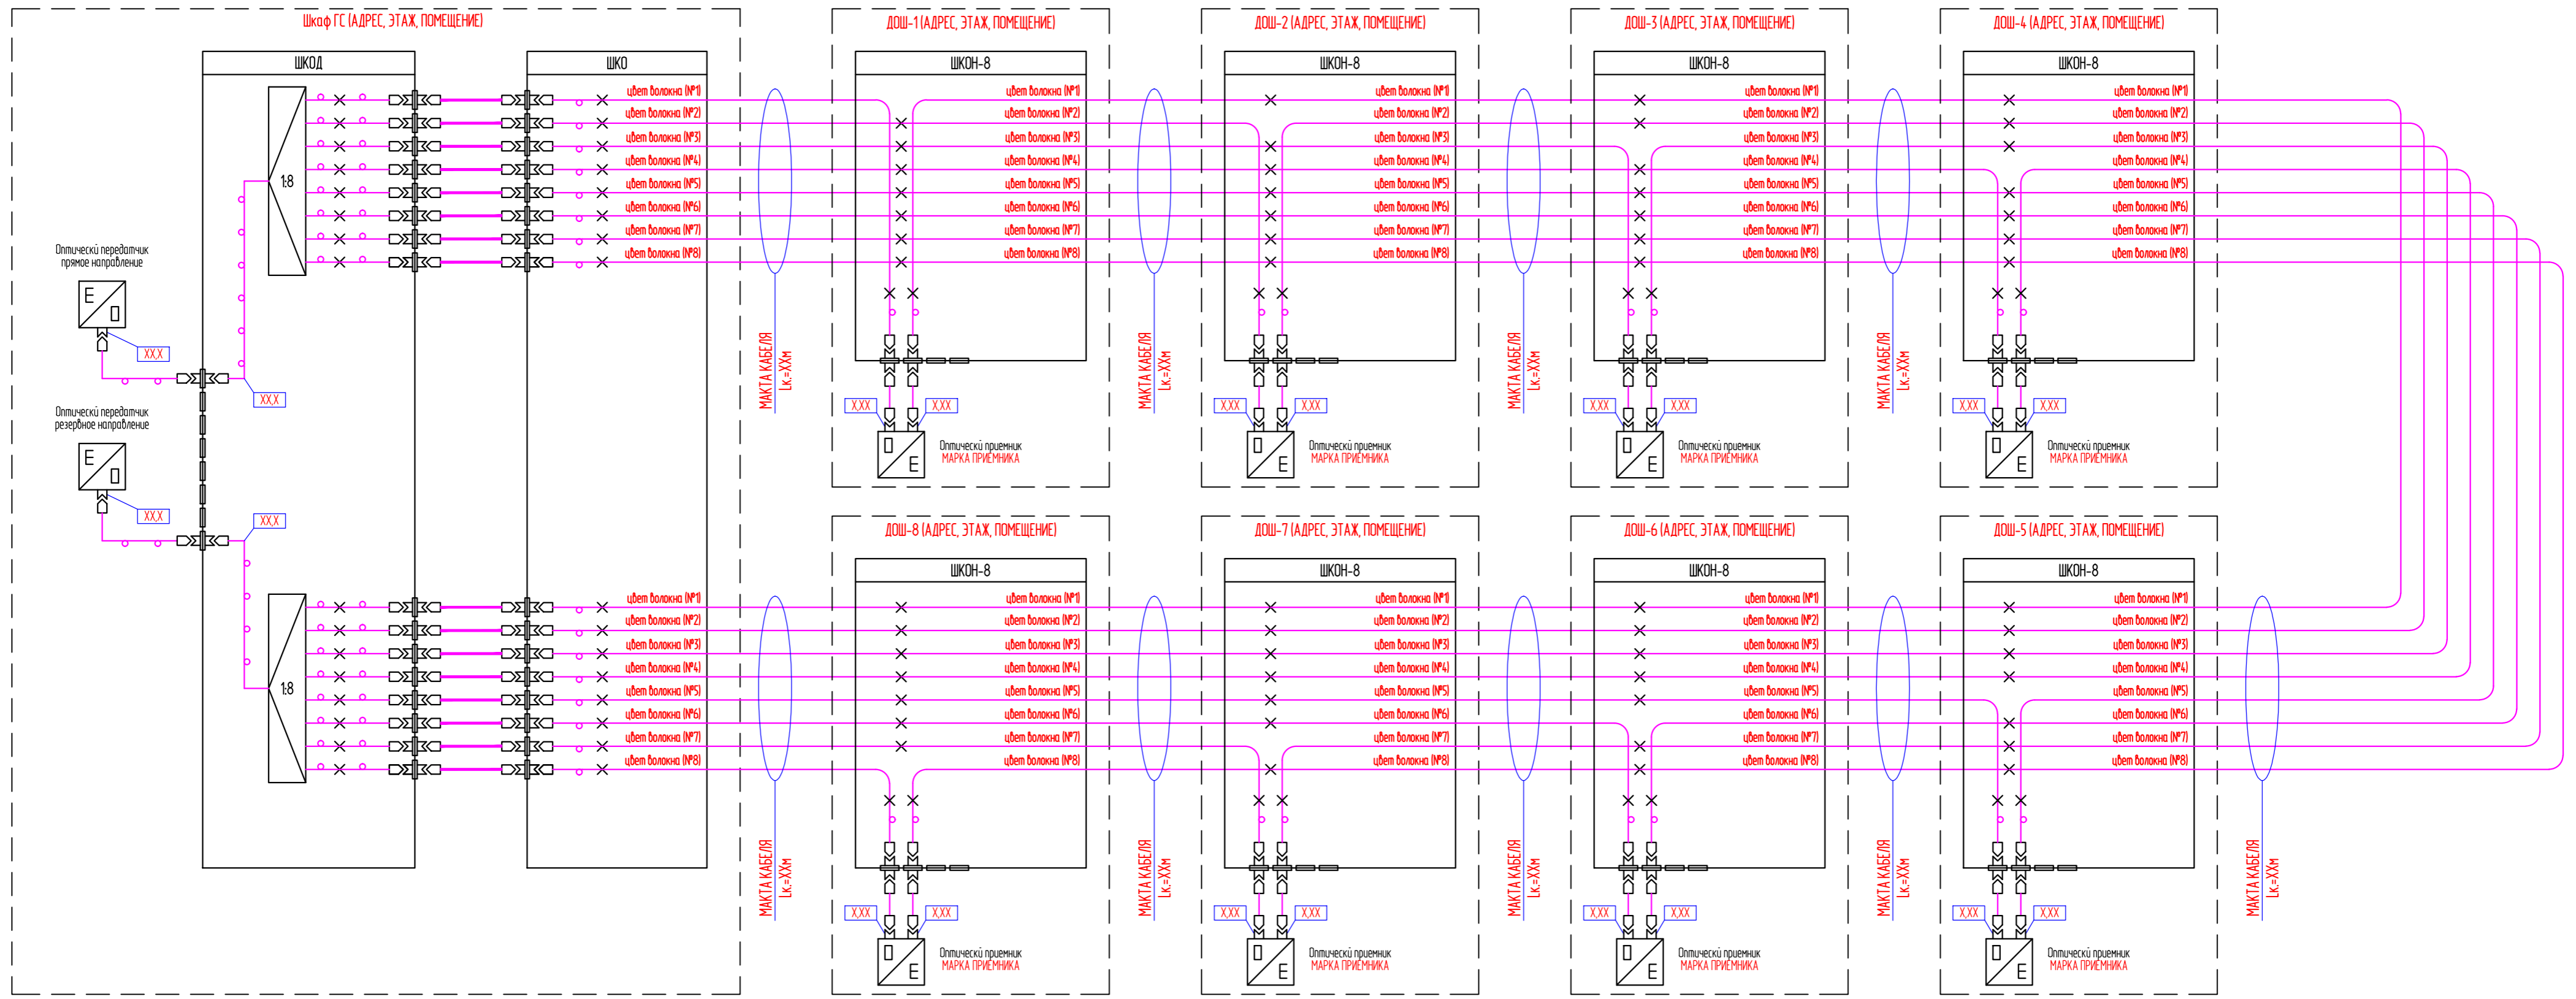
Шкаф ГС (АДРЕС, ЭТАЖ, ПОМЕЩЕНИЕ)

ШКОД

ШКО

1:8

1:8

цвет волокна (№1)
цвет волокна (№2)
цвет волокна (№3)
цвет волокна (№4)
цвет волокна (№5)
цвет волокна (№6)
цвет волокна (№7)
цвет волокна (№8)

цвет волокна (№1)
цвет волокна (№2)
цвет волокна (№3)
цвет волокна (№4)
цвет волокна (№5)
цвет волокна (№6)
цвет волокна (№7)
цвет волокна (№8)

Оптический передатчик прямое направление

E

XXX

XXX

Оптический передатчик резервное направление

E

XXX

XXX

МАКТА КАБЕЛЯ Lк.=XXм

ДОШ-1 (АДРЕС, ЭТАЖ, ПОМЕЩЕНИЕ)

ШКОН-8

цвет волокна (№1)
цвет волокна (№2)
цвет волокна (№3)
цвет волокна (№4)
цвет волокна (№5)
цвет волокна (№6)
цвет волокна (№7)
цвет волокна (№8)

XXX XXX

E

Оптический приемник
МАРКА ПРИЕМНИКА

МАКТА КАБЕЛЯ Lк.=XXм

ДОШ-2 (АДРЕС, ЭТАЖ, ПОМЕЩЕНИЕ)

ШКОН-8

цвет волокна (№1)
цвет волокна (№2)
цвет волокна (№3)
цвет волокна (№4)
цвет волокна (№5)
цвет волокна (№6)
цвет волокна (№7)
цвет волокна (№8)

XXX XXX

E

Оптический приемник
МАРКА ПРИЕМНИКА

МАКТА КАБЕЛЯ Lк.=XXм

ДОШ-3 (АДРЕС, ЭТАЖ, ПОМЕЩЕНИЕ)

ШКОН-8

цвет волокна (№1)
цвет волокна (№2)
цвет волокна (№3)
цвет волокна (№4)
цвет волокна (№5)
цвет волокна (№6)
цвет волокна (№7)
цвет волокна (№8)

XXX XXX

E

Оптический приемник
МАРКА ПРИЕМНИКА

МАКТА КАБЕЛЯ Lк.=XXм

ДОШ-4 (АДРЕС, ЭТАЖ, ПОМЕЩЕНИЕ)

ШКОН-8

цвет волокна (№1)
цвет волокна (№2)
цвет волокна (№3)
цвет волокна (№4)
цвет волокна (№5)
цвет волокна (№6)
цвет волокна (№7)
цвет волокна (№8)

XXX XXX

E

Оптический приемник
МАРКА ПРИЕМНИКА

МАКТА КАБЕЛЯ Lк.=XXм

ДОШ-8 (АДРЕС, ЭТАЖ, ПОМЕЩЕНИЕ)

ШКОН-8

цвет волокна (№1)
цвет волокна (№2)
цвет волокна (№3)
цвет волокна (№4)
цвет волокна (№5)
цвет волокна (№6)
цвет волокна (№7)
цвет волокна (№8)

XXX XXX

E

Оптический приемник
МАРКА ПРИЕМНИКА

МАКТА КАБЕЛЯ Lк.=XXм

ДОШ-7 (АДРЕС, ЭТАЖ, ПОМЕЩЕНИЕ)

ШКОН-8

цвет волокна (№1)
цвет волокна (№2)
цвет волокна (№3)
цвет волокна (№4)
цвет волокна (№5)
цвет волокна (№6)
цвет волокна (№7)
цвет волокна (№8)

XXX XXX

E

Оптический приемник
МАРКА ПРИЕМНИКА

МАКТА КАБЕЛЯ Lк.=XXм

ДОШ-6 (АДРЕС, ЭТАЖ, ПОМЕЩЕНИЕ)

ШКОН-8

цвет волокна (№1)
цвет волокна (№2)
цвет волокна (№3)
цвет волокна (№4)
цвет волокна (№5)
цвет волокна (№6)
цвет волокна (№7)
цвет волокна (№8)

XXX XXX

E

Оптический приемник
МАРКА ПРИЕМНИКА

МАКТА КАБЕЛЯ Lк.=XXм

ДОШ-5 (АДРЕС, ЭТАЖ, ПОМЕЩЕНИЕ)

ШКОН-8

цвет волокна (№1)
цвет волокна (№2)
цвет волокна (№3)
цвет волокна (№4)
цвет волокна (№5)
цвет волокна (№6)
цвет волокна (№7)
цвет волокна (№8)

XXX XXX

E

Оптический приемник
МАРКА ПРИЕМНИКА

МАКТА КАБЕЛЯ Lк.=XXм